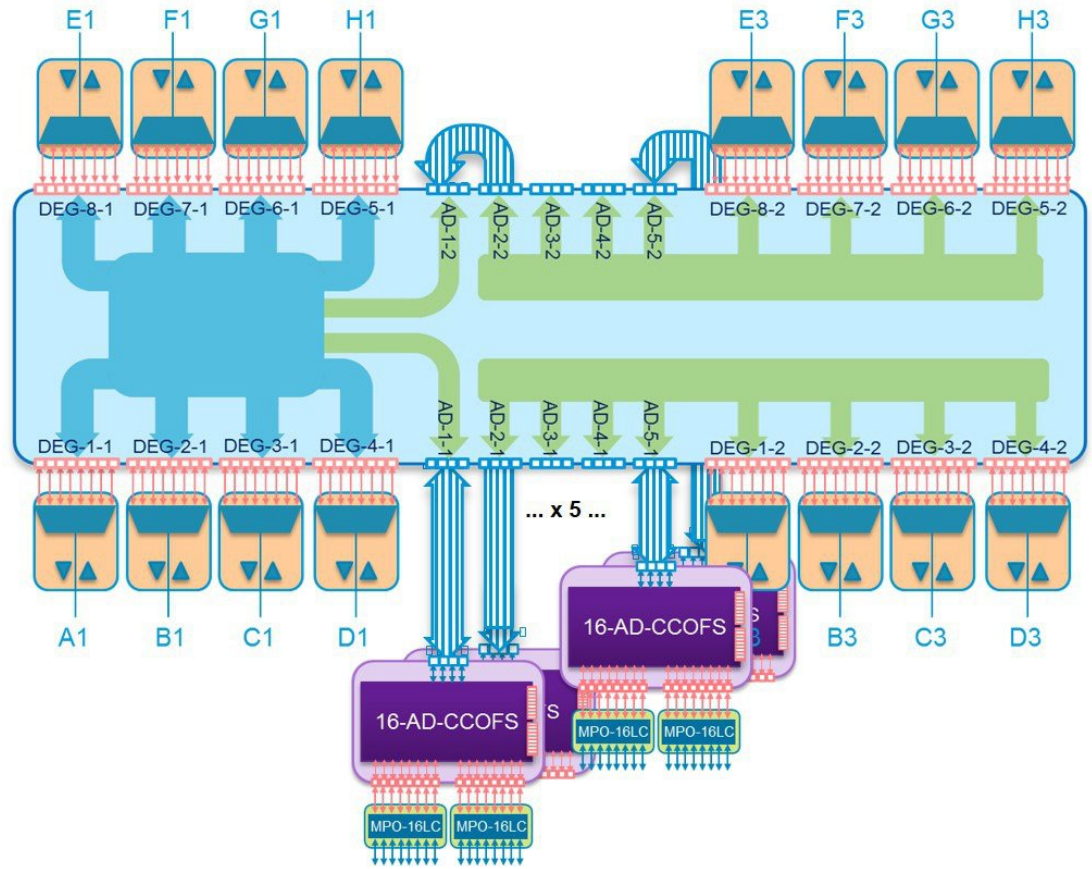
E1
F1
G1
H1
E3
F3
G3
H3
DEG-8-1
DEG-7-1
DEG-6-1
DEG-5-1
AD-1-2
AD-2-2
AD-3-2
AD-4-2
AD-5-2
DEG-8-2
DEG-7-2
DEG-6-2
DEG-5-2
AD-1-1
AD-2-1
AD-3-1
AD-4-1
AD-5-1
DEG-1-1
DEG-2-1
DEG-3-1
DEG-4-1
DEG-1-2
DEG-2-2
DEG-3-2
DEG-4-2
... x 5 ...
A1
B1
C1
D1
B3
C3
D3
16-AD-CCOFS
MPO-16LC
MPO-16LC
16-AD-CCOFS
MPO-16LC
MPO-16LC